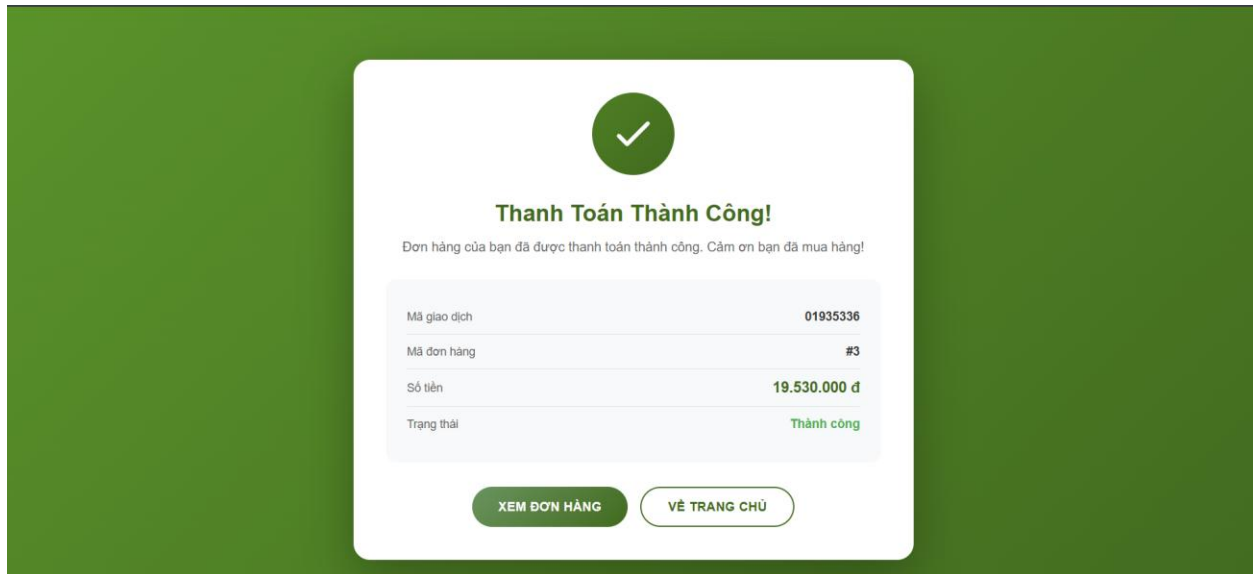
Thanh Toán Thành Công!

Đơn hàng của bạn đã được thanh toán thành công. Cảm ơn bạn đã mua hàng!

| | |
|---|---|
| Mã giao dịch | 01935336 |
| Mã đơn hàng | #3 |
| Số tiền | 19.530.000 đ |
| Trạng thái | Thành công |

XEM ĐƠN HÀNG

VỀ TRANG CHỦ